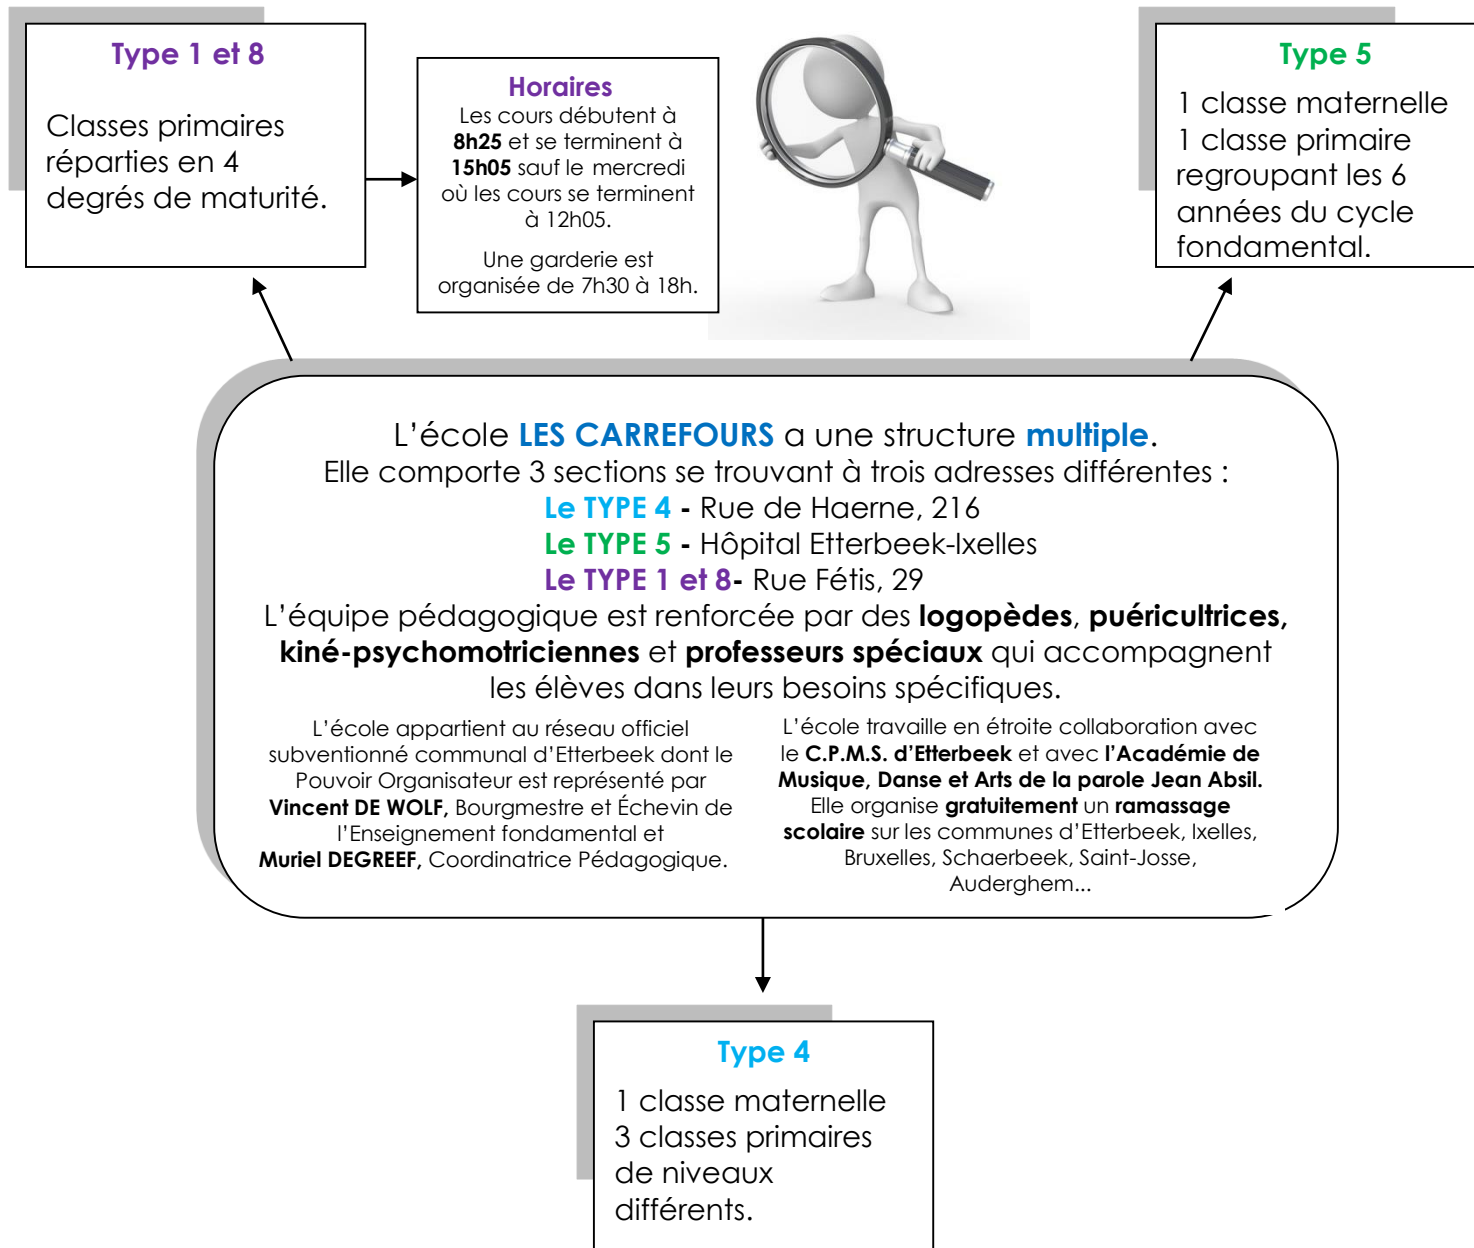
Type 1 et 8

Classes primaires réparties en 4 degrés de maturité.

Horaires
Les cours débutent à 8h25 et se terminent à 15h05 sauf le mercredi où les cours se terminent à 12h05.

Une garderie est organisée de 7h30 à 18h.

Type 5

1 classe maternelle
1 classe primaire regroupant les 6 années du cycle fondamental.

L'école LES CARREFOURS a une structure multiple.
Elle comporte 3 sections se trouvant à trois adresses différentes :
Le TYPE 4 - Rue de Haerne, 216
Le TYPE 5 - Hôpital Etterbeek-Ixelles
Le TYPE 1 et 8- Rue Fétis, 29
L'équipe pédagogique est renforcée par des logopèdes, puéricultrices, kiné-psychomotriciennes et professeurs spéciaux qui accompagnent les élèves dans leurs besoins spécifiques.

L'école appartient au réseau officiel subventionné communal d'Etterbeek dont le Pouvoir Organisateur est représenté par Vincent DE WOLF, Bourgmestre et Échevin de l'Enseignement fondamental et Muriel DEGREEF, Coordinatrice Pédagogique.

L'école travaille en étroite collaboration avec le C.P.M.S. d'Etterbeek et avec l'Académie de Musique, Danse et Arts de la parole Jean Absil. Elle organise gratuitement un ramassage scolaire sur les communes d'Etterbeek, Ixelles, Bruxelles, Schaerbeek, Saint-Josse, Auderghem...

Type 4

1 classe maternelle
3 classes primaires de niveaux différents.